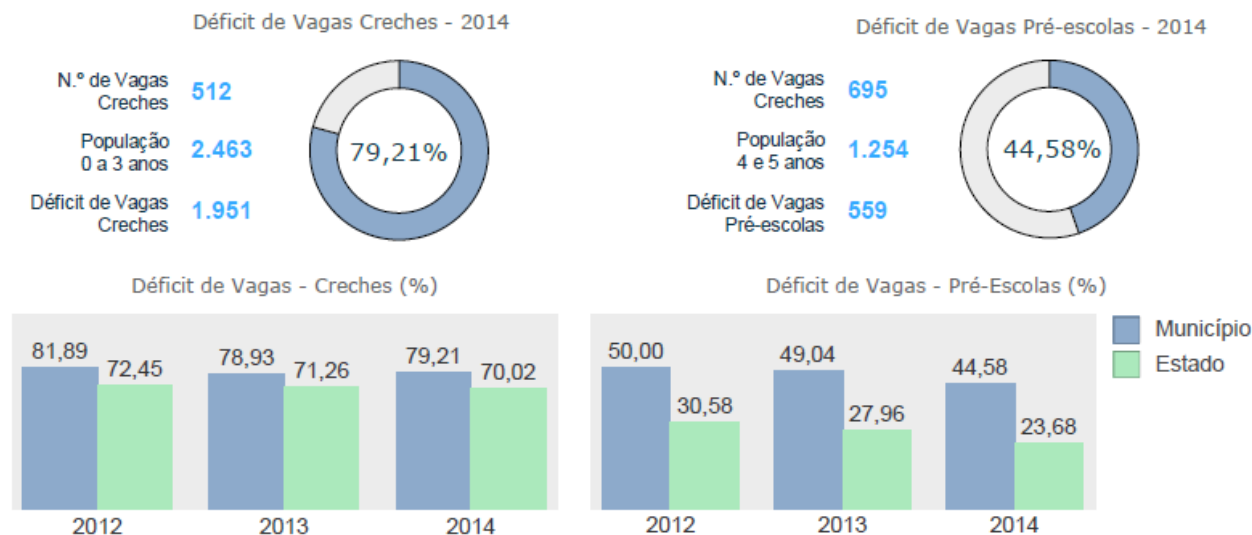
Déficit de Vagas Creches - 2014

N.º de Vagas Creches 512

População 0 a 3 anos 2.463

Déficit de Vagas Creches 1.951

79,21%

Déficit de Vagas Pré-escolas - 2014

N.º de Vagas Creches 695

População 4 e 5 anos 1.254

Déficit de Vagas Pré-escolas 559

44,58%

Déficit de Vagas - Creches (%)

| | Município | Estado |
|---|---|---|
| 2012 | 81,89 | 72,45 |
| 2013 | 78,93 | 71,26 |
| 2014 | 79,21 | 70,02 |

Déficit de Vagas - Pré-Escolas (%)

| | Município | Estado |
|---|---|---|
| 2012 | 50,00 | 30,58 |
| 2013 | 49,04 | 27,96 |
| 2014 | 44,58 | 23,68 |

Município
Estado